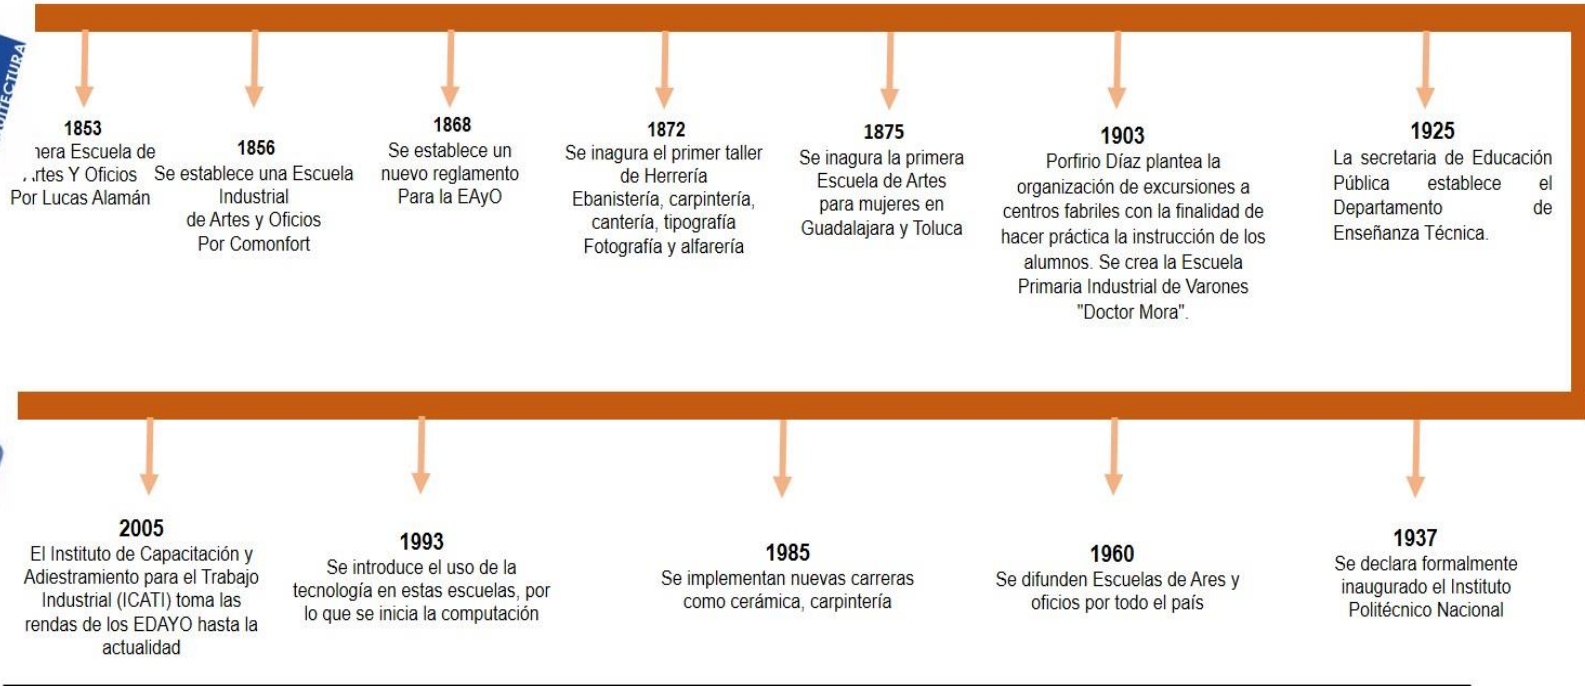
ITECTURA

1853
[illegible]ера Escuela de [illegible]rtes Y Oficios Por Lucas Alamán

1856
Se establece una Escuela Industrial de Artes y Oficios Por Comonfort

1868
Se establece un nuevo reglamento Para la EAyO

1872
Se inagura el primer taller de Herrería Ebanistería, carpintería, cantería, tipografía Fotografía y alfarería

1875
Se inagura la primera Escuela de Artes para mujeres en Guadalajara y Toluca

1903
Porfirio Díaz plantea la organización de excursiones a centros fabriles con la finalidad de hacer práctica la instrucción de los alumnos. Se crea la Escuela Primaria Industrial de Varones "Doctor Mora".

1925
La secretaria de Educación Pública establece el Departamento de Enseñanza Técnica.

2005
El Instituto de Capacitación y Adiestramiento para el Trabajo Industrial (ICATI) toma las rendas de los EDAYO hasta la actualidad

1993
Se introduce el uso de la tecnología en estas escuelas, por lo que se inicia la computación

1985
Se implementan nuevas carreras como cerámica, carpintería

1960
Se difunden Escuelas de Ares y oficios por todo el país

1937
Se declara formalmente inaugurado el Instituto Politécnico Nacional